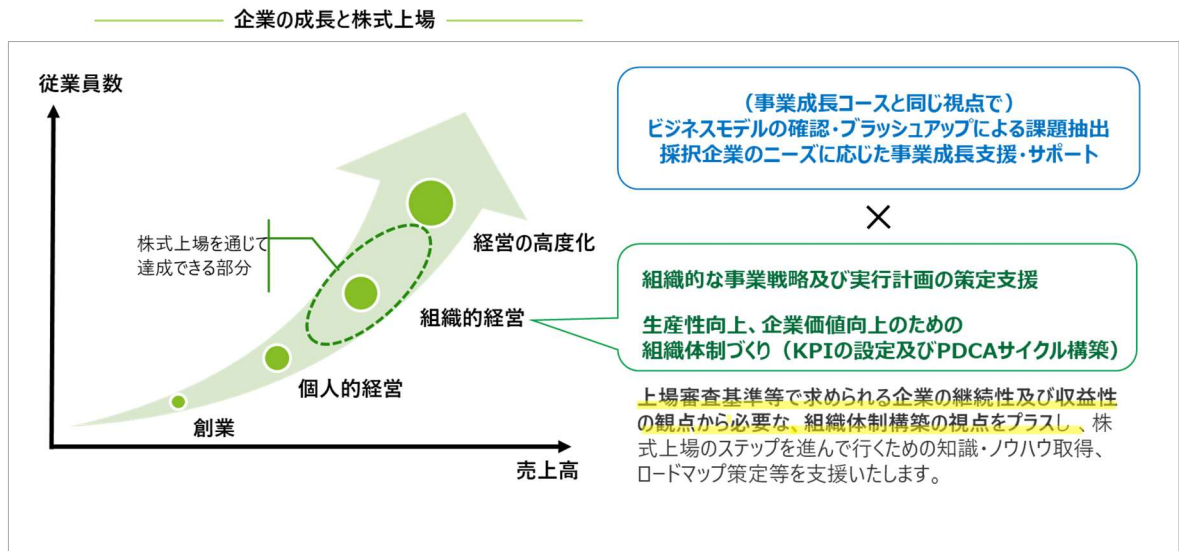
企業の成長と株式上場

従業員数

株式上場を通じて達成できる部分

経営の高度化

組織的経営

個人的経営

創業

売上高

（事業成長コースと同じ視点で）
ビジネスモデルの確認・ブラッシュアップによる課題抽出
採択企業のニーズに応じた事業成長支援・サポート

×

組織的な事業戦略及び実行計画の策定支援

生産性向上、企業価値向上のための
組織体制づくり（KPIの設定及びPDCAサイクル構築）

上場審査基準等で求められる企業の継続性及び収益性の観点から必要な、組織体制構築の視点をプラスし、株式上場のステップを進んで行くための知識・ノウハウ取得、ロードマップ策定等を支援いたします。